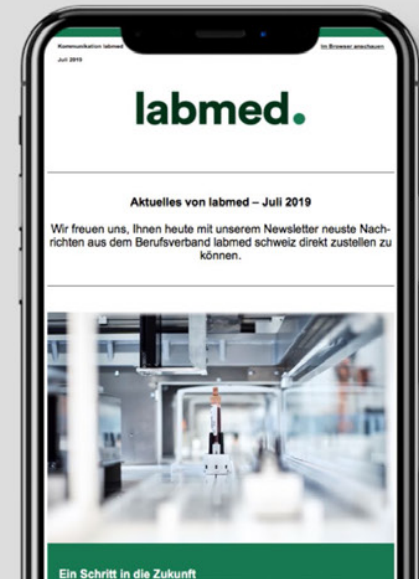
Kommunikation labmed
Juli 2019

Im Browser anschauen

labmed.

Aktuelles von labmed – Juli 2019

Wir freuen uns, Ihnen heute mit unserem Newsletter neuste Nachrichten aus dem Berufsverband labmed schweiz direkt zustellen zu können.

Ein Schritt in die Zukunft